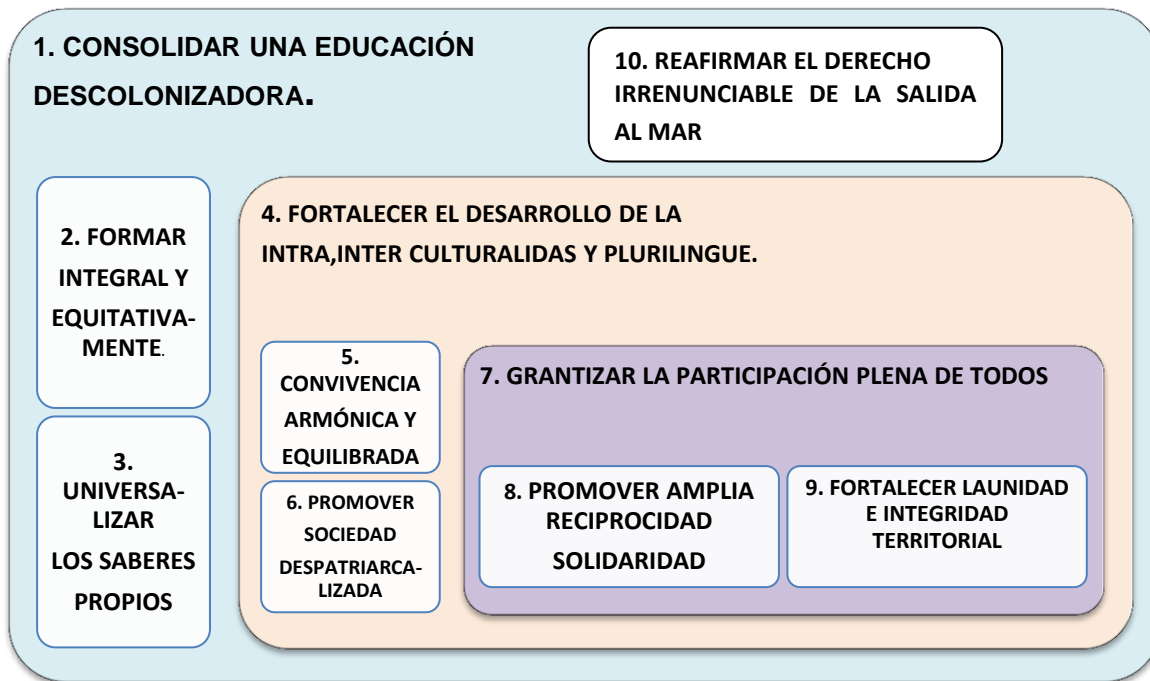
1. CONSOLIDAR UNA EDUCACIÓN DESCOLONIZADORA.

10. REAFIRMAR EL DERECHO IRRENUNCIABLE DE LA SALIDA AL MAR

2. FORMAR INTEGRAL Y EQUITATIVAMENTE.

3. UNIVERSALIZAR LOS SABERES PROPIOS

4. FORTALECER EL DESARROLLO DE LA INTRA,INTER CULTURALIDAS Y PLURILINGUE.

5. CONVIVENCIA ARMÓNICA Y EQUILIBRADA

6. PROMOVER SOCIEDAD DESPATRIARCALIZADA

7. GRANTIZAR LA PARTICIPACIÓN PLENA DE TODOS

8. PROMOVER AMPLIA RECIPROCIDAD SOLIDARIDAD

9. FORTALECER LAUNIDAD E INTEGRIDAD TERRITORIAL